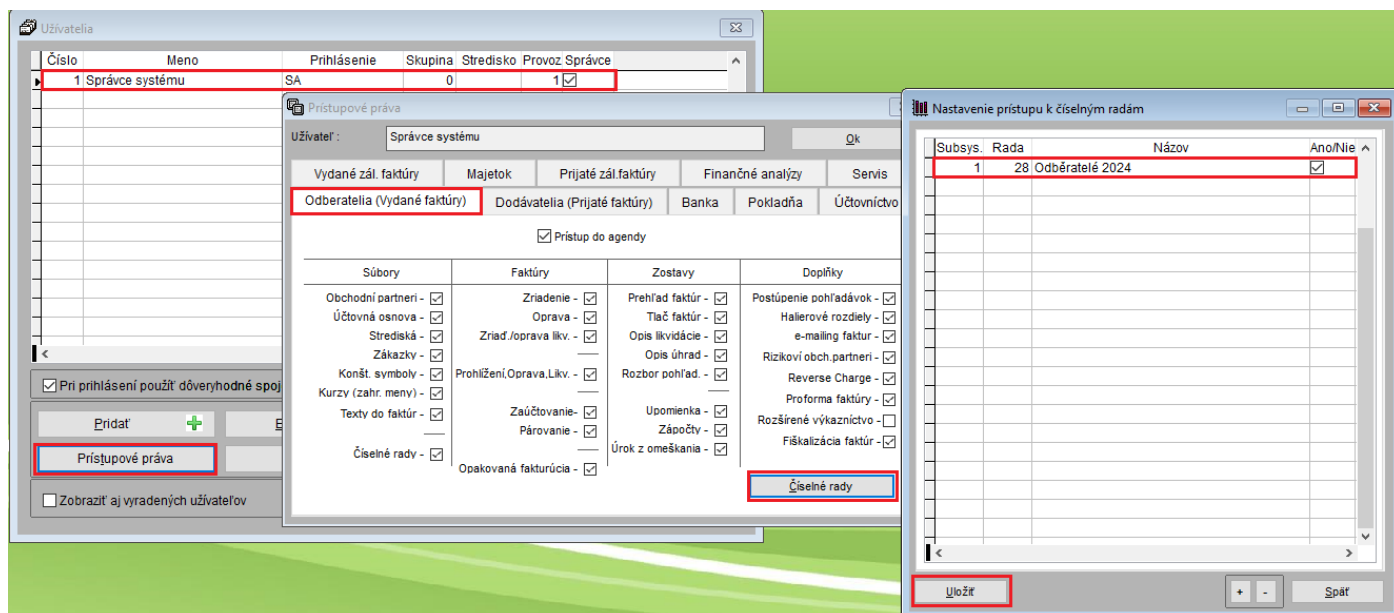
Užívatelia

| Číslo | Meno | Prihlásenie | Skupina | Stredisko | Provoz | Správce |
|---|---|---|---|---|---|---|
| 1 | Správce systému | SA | 0 | | 1 | ☑ |

Pri prihlásení použiť dôveryhodné spoj

Pridať

Prístupové práva

Zobraziť aj vyradených užívateľov

Prístupové práva

Užívateľ : Správce systému

Ok

Vydané zál. faktúry | Majetok | Prijaté zál.faktúry | Finančné analýzy | Servis

Odberatelia (Vydané faktúry) | Dodávatelia (Prijaté faktúry) | Banka | Pokladňa | Účtovníctvo

Prístup do agendy

Súbory
Obchodní partneri -
Účtovná osnova -
Strediská -
Zákazky -
Konšt. symboly -
Kurzy (zahr. meny) -
Texty do faktúr -
Číselné rady -

Faktúry
Zriadenie -
Oprava -
Zriaď./oprava likv. -
Prohlížení,Oprava,Likv. -
Zaúčtovanie-
Párovanie -
Opakovaná fakturúcia -

Zostavy
Prehľad faktúr -
Tlač faktúr -
Opis likvidácie -
Opis úhrad -
Rozbor pohľad. -
Upomienka -
Zápočty -
Úrok z omeškania -

Doplňky
Postúpenie pohľadávok -
Halierové rozdiely -
e-mailing faktur -
Rizikoví obch.partneri -
Reverse Charge -
Proforma faktúry -
Rozšírené výkazníctvo -
Fiškalizácia faktúr -

Číselné rady

Nastavenie prístupu k číselným radám

| Subsys. | Rada | Názov | Ano/Nie |
|---|---|---|---|
| 1 | 28 | Odběratelé 2024 | ☑ |

Uložiť

+ -

Späť